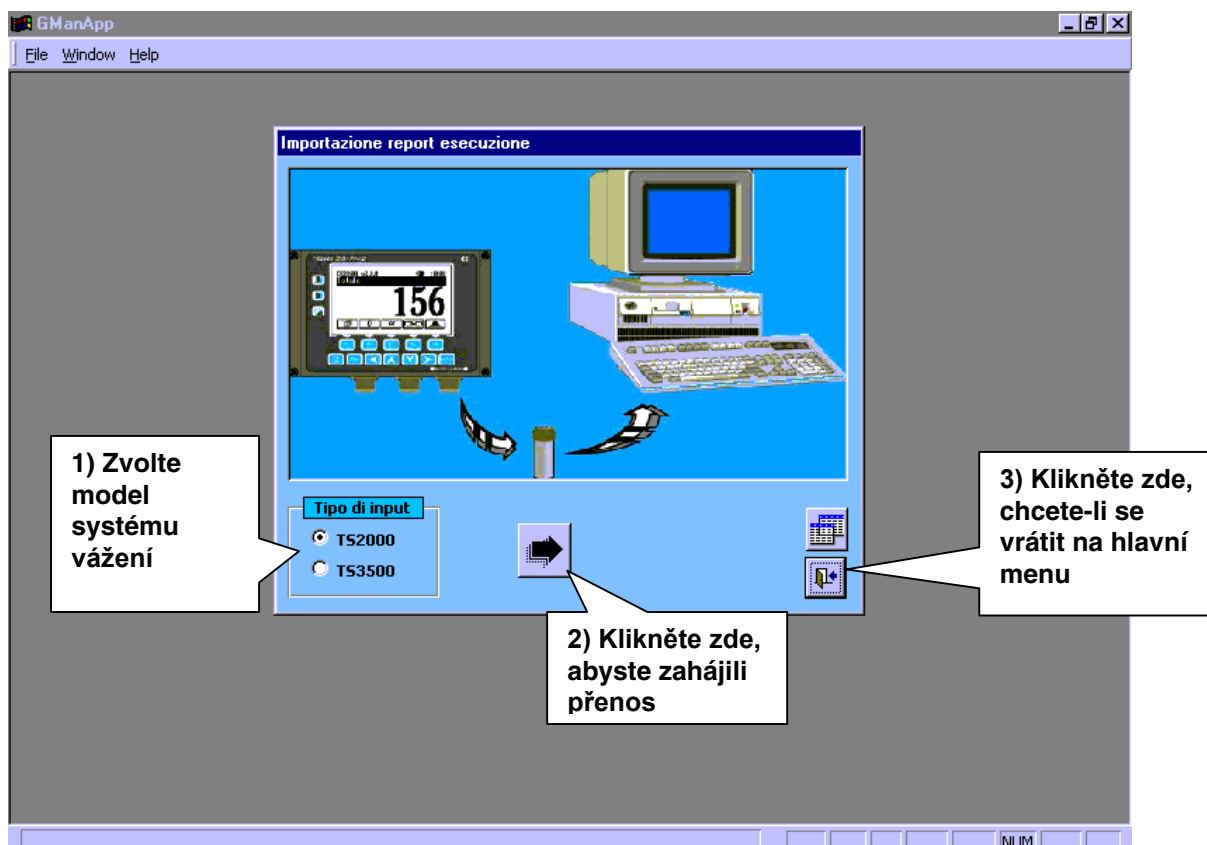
GManApp

File Window Help

Importazione report esecuzione

Totale
156

1) Zvolte model systému vážení

Tipo di input
TS2000
TS3500

2) Klikněte zde, abyste zahájili přenos

3) Klikněte zde, chcete-li se vrátit na hlavní menu

NUM